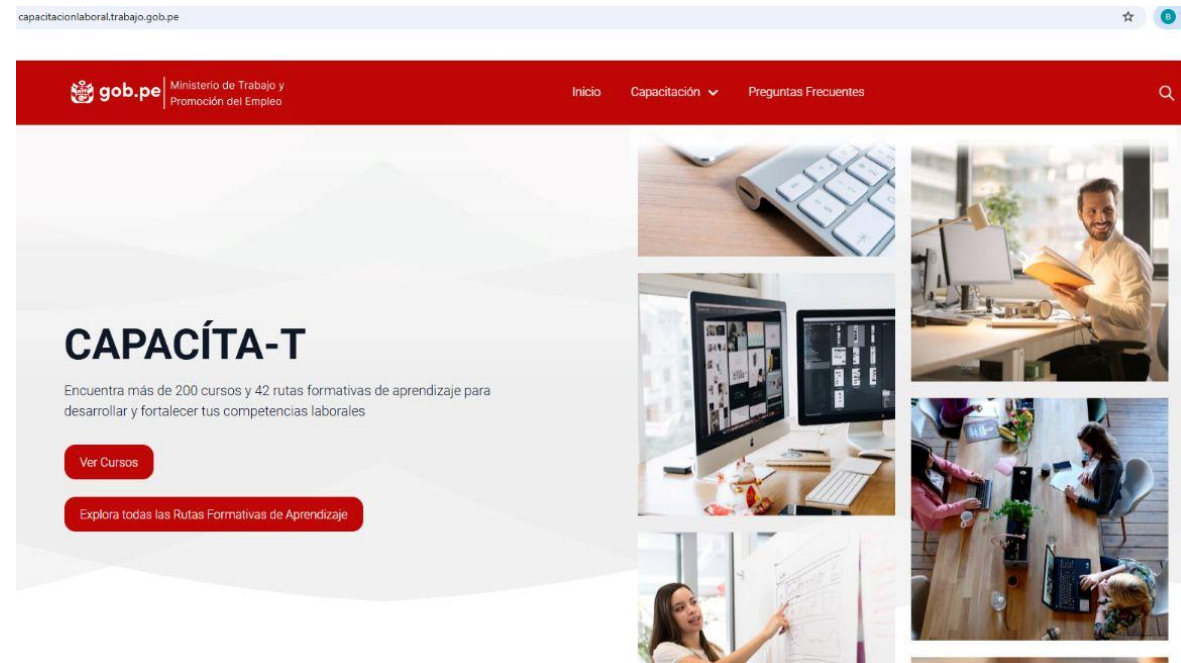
capacitacionlaboral.trabajo.gob.pe

gob.pe Ministerio de Trabajo y Promoción del Empleo

Inicio Capacitación Preguntas Frecuentes

CAPACÍTA-T

Encuentra más de 200 cursos y 42 rutas formativas de aprendizaje para desarrollar y fortalecer tus competencias laborales

Ver Cursos

Explora todas las Rutas Formativas de Aprendizaje